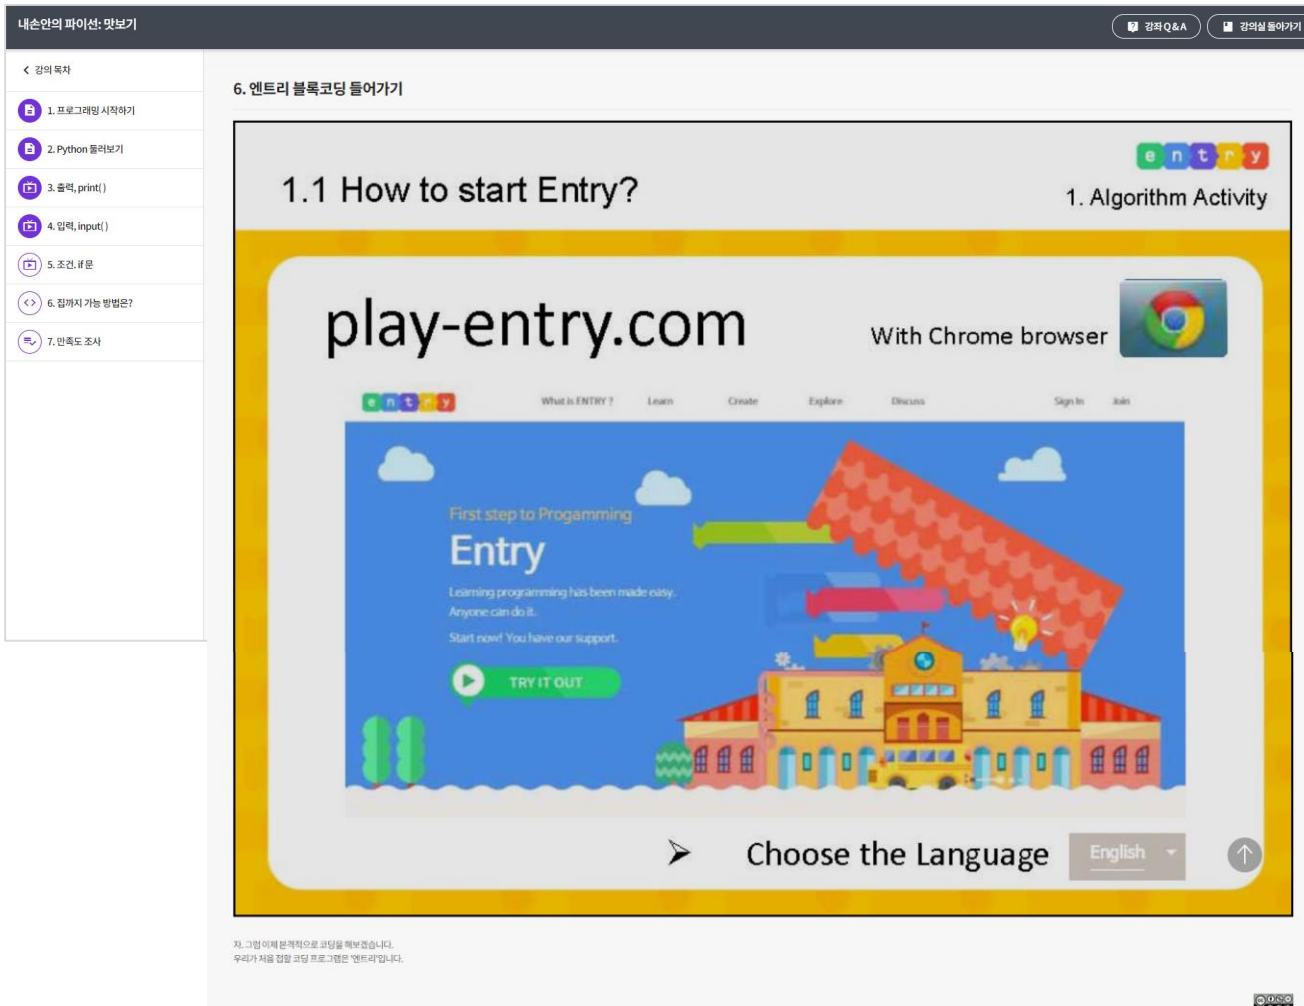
내손안의 파이선: 맛보기

강좌 Q&A
강의실 돌아가기

강의 목차

1. 프로그래밍 시작하기

2. Python 둘러보기

3. 출력, print()

4. 입력, input()

5. 조건, if 문

6. 집까지 가능 방법은?

7. 만족도 조사

6. 엔트리 블록코딩 들어가기

entry

1.1 How to start Entry?

1. Algorithm Activity

play-entry.com

With Chrome browser

entry What is ENTRY? Learn Create Explore Discuss Sign In Join

First step to Progamming

Entry

Learning programming has been made easy.
Anyone can do it.
Start now! You have our support.

TRY IT OUT

Choose the Language

English

자, 그럼 이제 본격적으로 코딩을 해보겠습니다.
우리가 처음 접할 코딩 프로그램은 '엔트리'입니다.